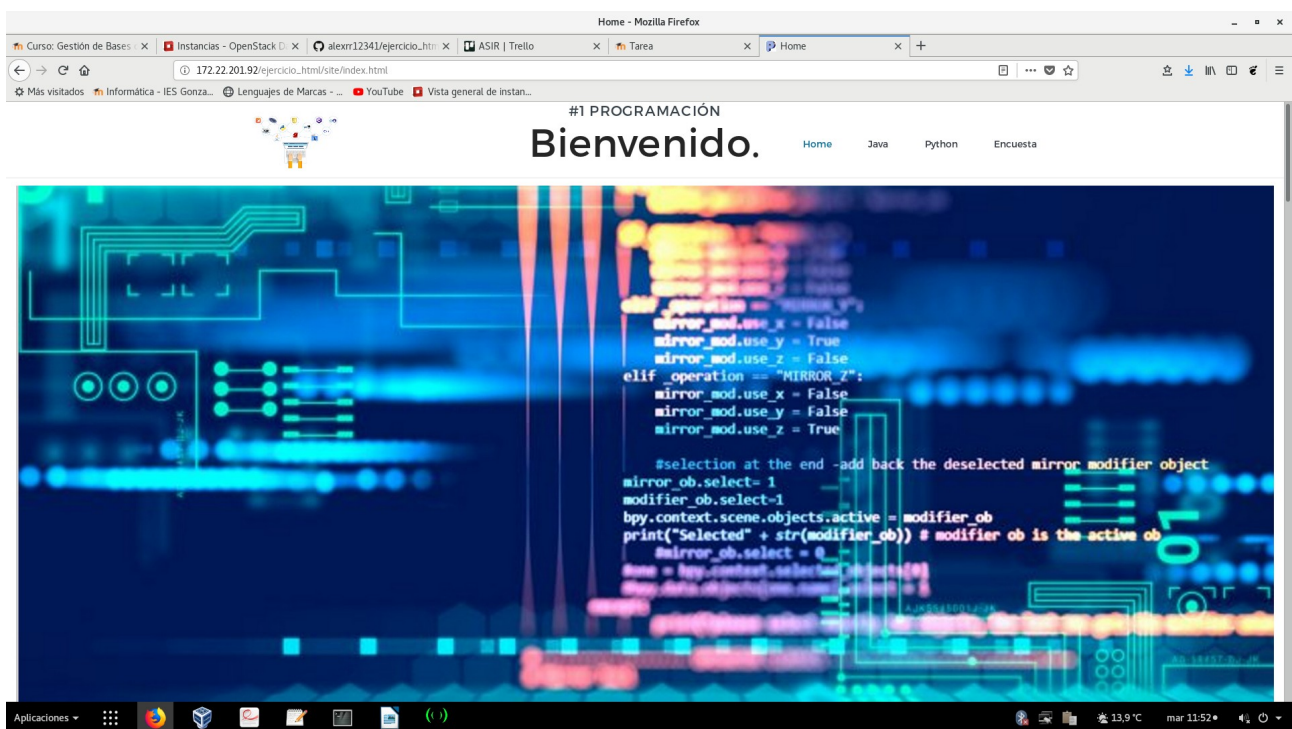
Home - Mozilla Firefox

Curso: Gestión de Bases
Instancias - OpenStack D
alexrr12341/ejercicio_htm
ASIR | Trello
Tarea
Home

172.22.201.92/ejercicio_html/site/index.html

Más visitados
Informática - IES Gonza...
Lenguajes de Marcas - ...
YouTube
Vista general de instan...

#1 PROGRAMACIÓN
Bienvenido.

Home
Java
Python
Encuesta

mirror_mod.use_x = False
mirror_mod.use_y = True
mirror_mod.use_z = False
elif _operation == "MIRROR_Z":
mirror_mod.use_x = False
mirror_mod.use_y = False
mirror_mod.use_z = True

#selection at the end -add back the deselected mirror modifier object
mirror_ob.select= 1
modifier_ob.select=1
bpy.context.scene.objects.active = modifier_ob
print("Selected" + str(modifier_ob)) # modifier ob is the active ob
#mirror_ob.select = 0

Aplicaciones
13,9 °C
mar 11:52